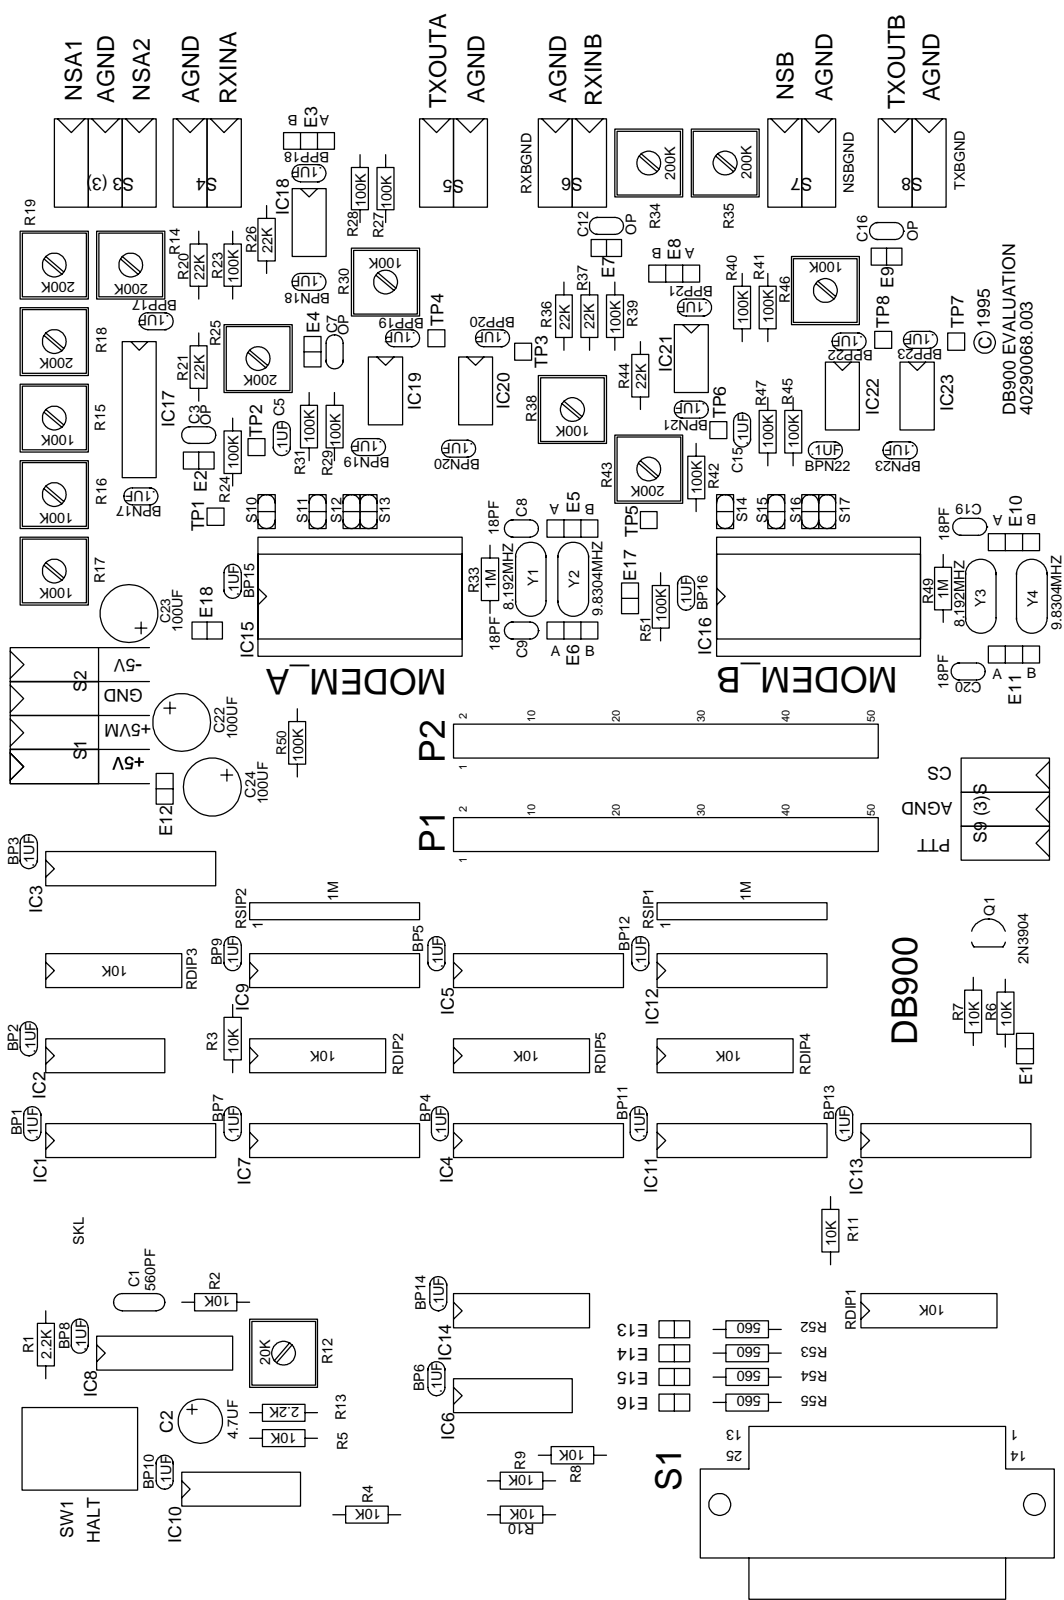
NSA1 AGND NSA2 AGND RXINA TXOUTA AGND AGND RXINB NSB AGND TXOUTB AGND

S3 (3) S4 S5 S6 S7 S8
RXBGND NSBGND TXBGND

R19 200K R20 22K R14 R23 100K R26 22K IC18 BPP18 .1UF E3 A B R28 100K R27 100K R30 100K 200K R34 200K R35 C12 OP E7 E8 A B C16 OP E9 100K R46 R40 100K R41 100K

200K BPP17 .1UF R18 200K R21 22K R25 200K E4 C7 OP BPP19 .1UF TP4 BPN18 .1UF BPP20 .1UF TP3 R36 22K R37 22K R39 100K BPP21 .1UF TP8 TP7 © 1995 DB900 EVALUATION 40290068.003

R15 100K IC17 C3 OP TP2 C5 .1UF R31 100K R29 100K IC19 IC20 R38 100K R44 22K IC21 BPP22 .1UF BPP23 .1UF IC22 IC23

R16 100K E2 R24 100K BPN19 .1UF BPN20 .1UF BPN21 .1UF TP6 C15 .1UF R47 100K R45 100K BPN22 .1UF BPN23 .1UF R43 200K R42 100K

BPN17 .1UF TP1 S10 S11 S12 S13 C8 18PF E5 A B TP5 S14 S15 S16 S17 C19 18PF E10 A B

R17 100K C23 100UF E18 .1UF BP15 IC15 R33 1M Y1 8.192MHZ Y2 9.8304MHZ E17 R51 100K .1UF BP16 IC16 R49 1M Y3 8.192MHZ Y4 9.8304MHZ
C9 18PF E6 A B C20 18PF E11 A B

MODEM_A MODEM_B

-5V GND +5VM +5V S2 S1 C22 100UF C24 100UF R50 100K E12

P2 P1 2 10 20 30 40 50 1

CS AGND PTT S9 (3)

BP3 .1UF IC3 RSIP2 1M 1 RSIP1 1M 1 Q1 2N3904

BP9 .1UF RDIP3 10K BP5 .1UF BP12 .1UF IC9 IC5 IC12 DB900

BP2 .1UF IC2 R3 10K 10K RDIP2 10K RDIP5 10K RDIP4 R7 10K R6 10K E1

BP1 .1UF BP7 .1UF BP4 .1UF BP11 .1UF BP13 .1UF IC1 IC7 IC4 IC11 IC13

SKL R11 10K

C1 560PF R2 10K BP14 .1UF IC14 RDIP1 10K
R1 2.2K BP8 .1UF IC8 20K R12 E13 560 R52 E14 560 R53 E15 560 R54 E16 560 R55
BP6 .1UF IC6 C2 4.7UF 2.2K R13 10K R5
13 25 1 14
BP10 .1UF IC10 R9 10K R8 10K S1 SW1 HALT R4 10K R10 10K